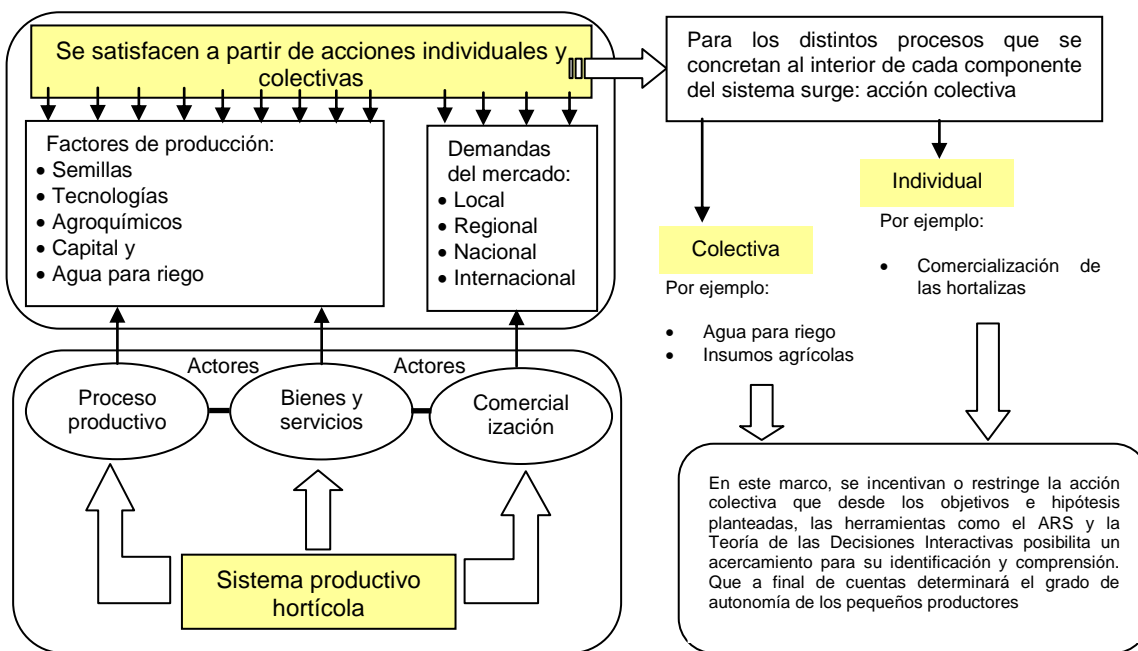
Se satisfacen a partir de acciones individuales y colectivas

Factores de producción:
• Semillas
• Tecnologías
• Agroquímicos
• Capital y
• Agua para riego

Demandas del mercado:
• Local
• Regional
• Nacional
• Internacional

Para los distintos procesos que se concretan al interior de cada componente del sistema surge: acción colectiva

Colectiva

Por ejemplo:
• Agua para riego
• Insumos agrícolas

Individual

Por ejemplo:
• Comercialización de las hortalizas

Actores

Actores

Proceso productivo

Bienes y servicios

Comercial ización

Sistema productivo hortícola

En este marco, se incentivan o restringe la acción colectiva que desde los objetivos e hipótesis planteadas, las herramientas como el ARS y la Teoría de las Decisiones Interactivas posibilita un acercamiento para su identificación y comprensión. Que a final de cuentas determinará el grado de autonomía de los pequeños productores